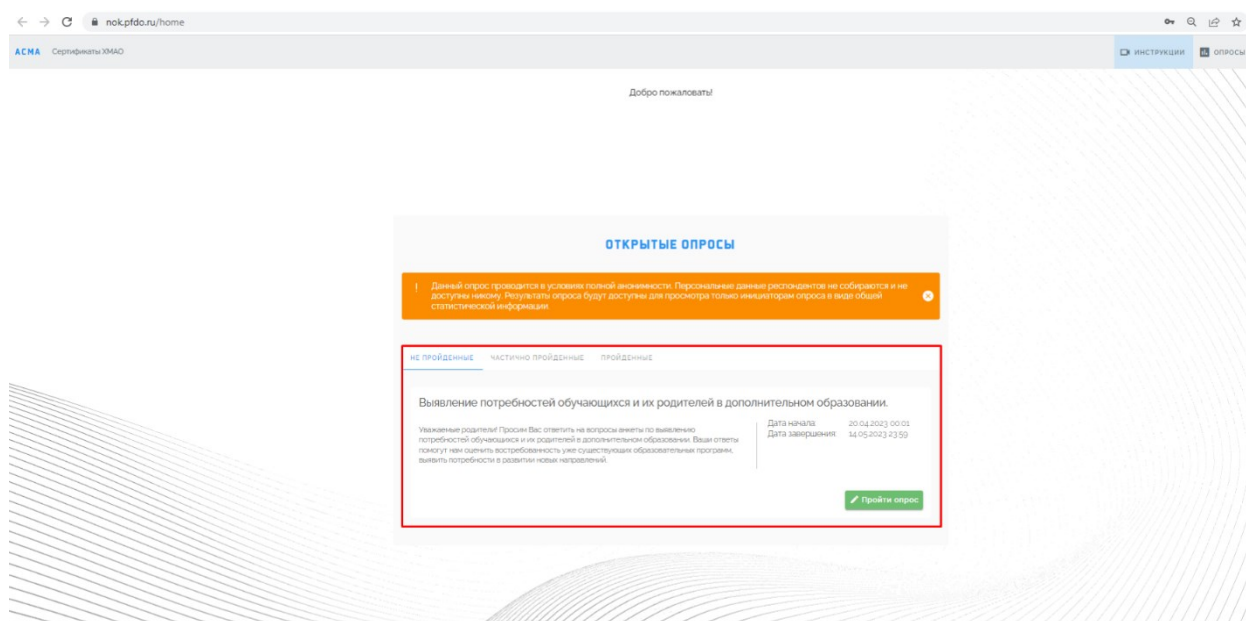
nok.pfdo.ru/home

АСМА Сертификаты ХМАО

ИНСТРУКЦИИ ОПРОСЫ

Добро пожаловать!

ОТКРЫТЫЕ ОПРОСЫ

! Данный опрос проводится в условиях полной анонимности. Персональные данные респондентов не собираются и не доступны никому. Результаты опроса будут доступны для просмотра только инициаторам опроса в виде общей статистической информации.

НЕ ПРОЙДЕННЫЕ ЧАСТИЧНО ПРОЙДЕННЫЕ ПРОЙДЕННЫЕ

Выявление потребностей обучающихся и их родителей в дополнительном образовании.

Уважаемые родители! Просим Вас ответить на вопросы анкеты по выявлению потребностей обучающихся и их родителей в дополнительном образовании. Ваши ответы помогут нам оценить востребованность уже существующих образовательных программ, выявить потребности в развитии новых направлений.

Дата начала: 20.04.2023 00:01
Дата завершения: 14.05.2023 23:59

Пройти опрос